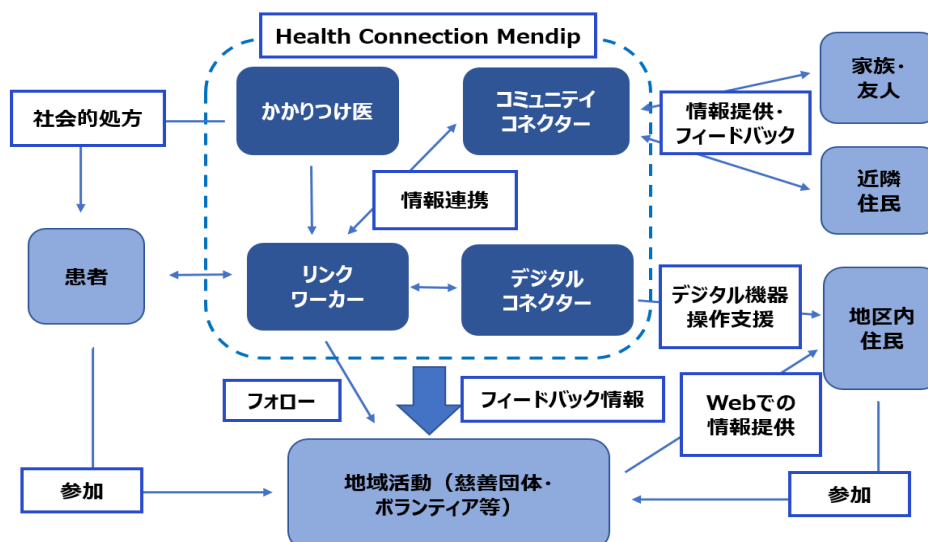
Health Connection Mendip

社会的処方

かかりつけ医

コミュニティ
コネクター

情報提供・
フィードバック

家族・
友人

近隣
住民

情報連携

患者

リンク
ワーカー

デジタル
コネクター

デジタル機器
操作支援

地区内
住民

フォロー

フィードバック情報

Webでの
情報提供

参加

地域活動（慈善団体・
ボランティア等）

参加